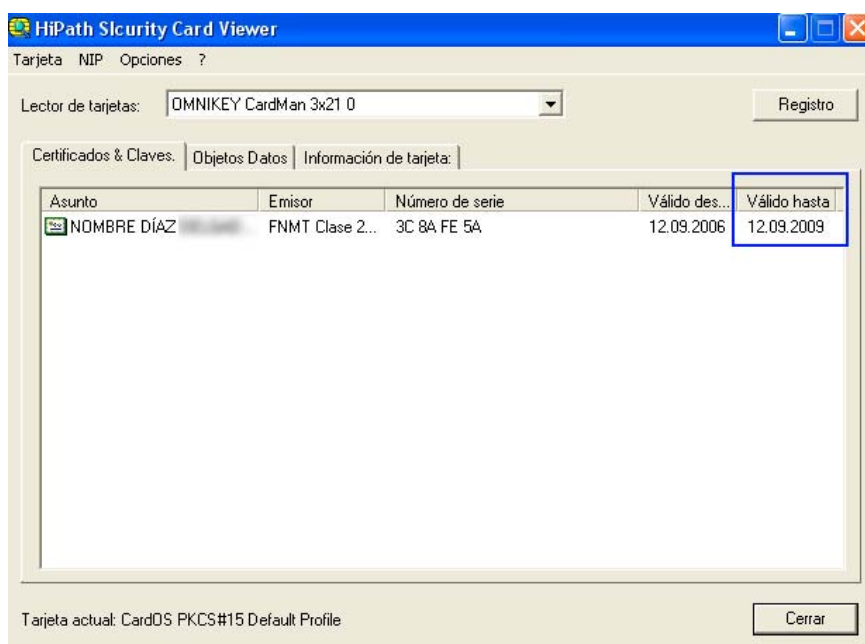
HiPath SIcurity Card Viewer

Tarjeta NIP Opciones ?

Lector de tarjetas: OMNIKEY CardMan 3x21 0

Registro

Certificados & Claves. | Objetos Datos | Información de tarjeta:

| Asunto | Emisor | Número de serie | Válido des... | Válido hasta |
|---|---|---|---|---|
| NOMBRE DÍAZ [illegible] | FNMT Clase 2... | 3C 8A FE 5A | 12.09.2006 | 12.09.2009 |

Tarjeta actual: CardOS PKCS#15 Default Profile

Cerrar